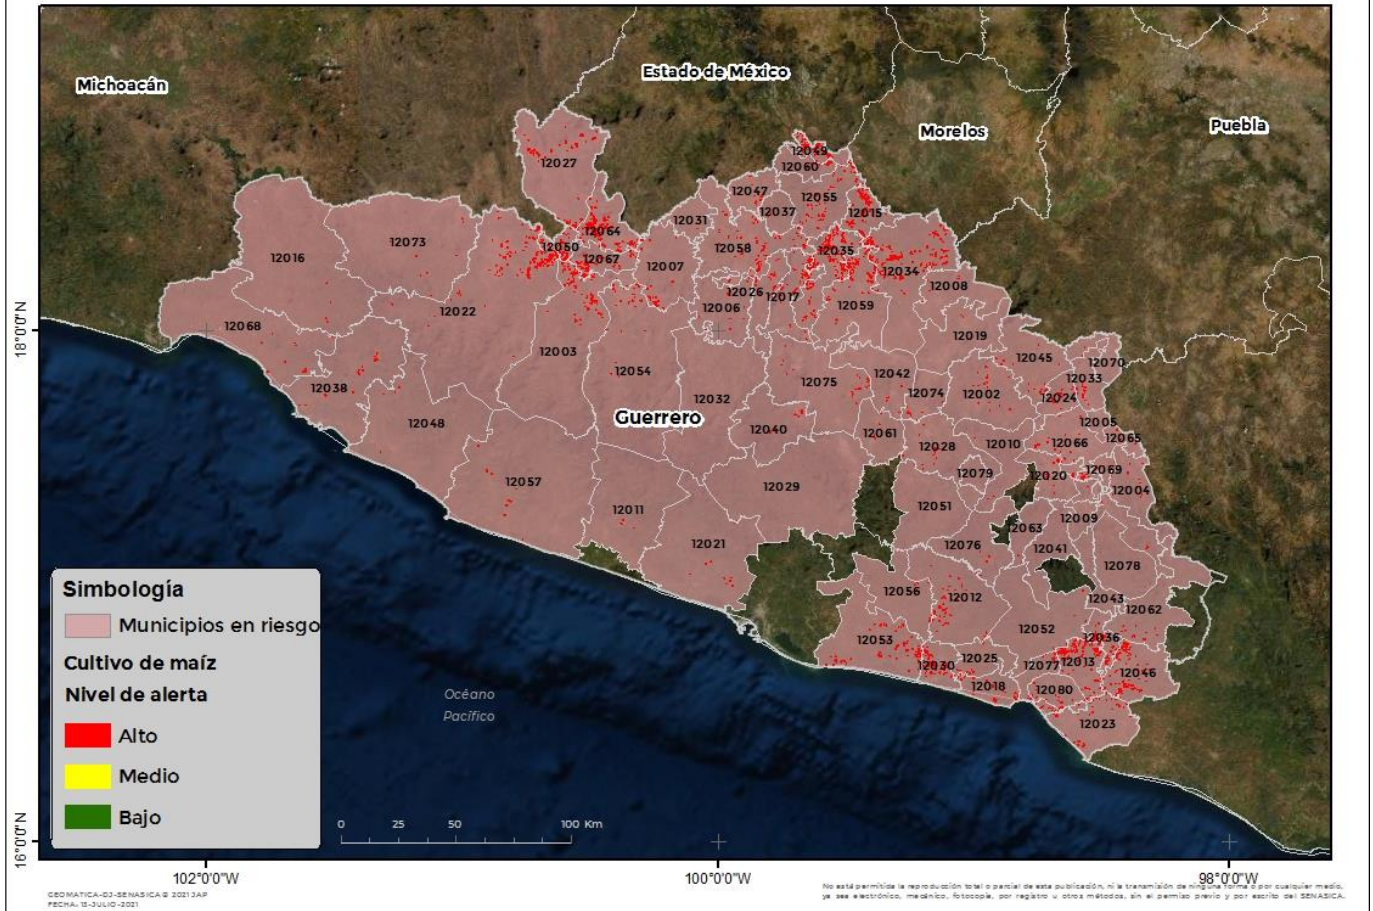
Michoacán

Estado de México

Morelos

Puebla

12039
12060
12027
12047
12055
12037
12015
12031
12064
12050
12058
12035
12073
12016
12067
12007
12034
12026
12017
12008
12006
12022
12059
12068
12019
12003
12045
12070
12054
12042
12033
12038
12075
12074
12002
12024
12032
12048
Guerrero
12005
12040
12061
12065
12010
12066
12028
12079
12020
12069
12057
12029
12004
12051
12011
12009
12063
12021
12076
12041
12078
12056
12012
12043
12062
12052
12036
12053
12013
12030
12025
12077
12046
12018
12080
12023

18°0'0"N

16°0'0"N

Simbología

Municipios en riesgo

Cultivo de maíz

Nivel de alerta

Alto

Medio

Bajo

Océano Pacífico

0 25 50 100 Km

102°0'0"W

100°0'0"W

98°0'0"W

GEOMÁTICA-DJ-SENASICA © 2021 JAP
FECHA: 15-JULIO-2021

No está permitida la reproducción total o parcial de esta publicación, ni la transmisión de ninguna forma o por cualquier medio, ya sea electrónico, mecánico, fotocopia, por registro u otros métodos, sin el permiso previo y por escrito del SENASICA.